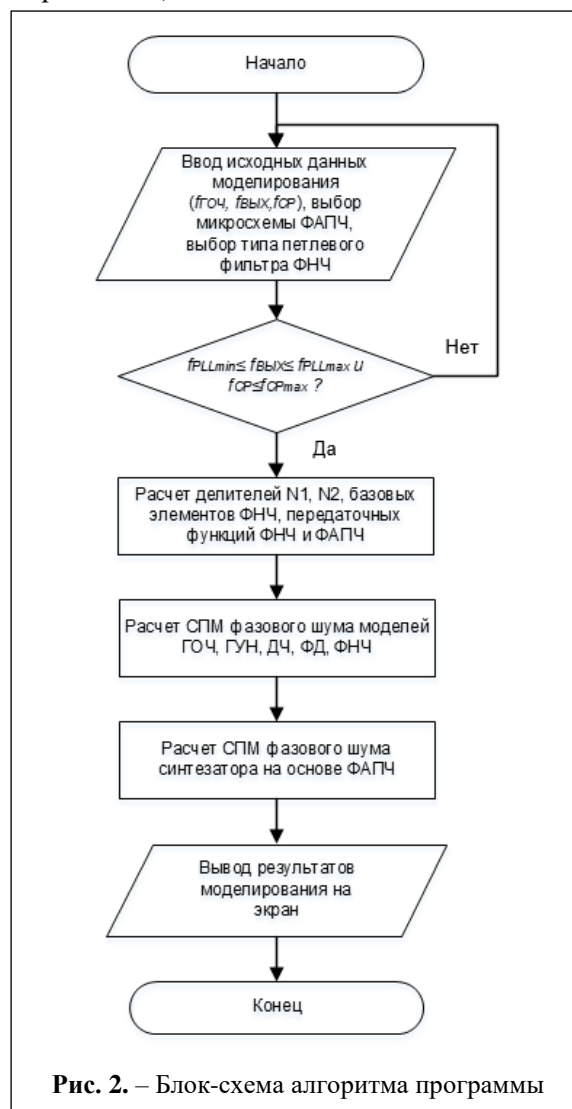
Начало

Ввод исходных данных моделирования ($f_{ГОЧ}$, $f_{ВЫХ}$,$f_{СР}$), выбор микросхемы ФАПЧ, выбор типа петлевого фильтра ФНЧ

$f_{PLLmin} \leq f_{ВЫХ} \leq f_{PLLmax}$ и $f_{СР} \leq f_{CPmax}$ ?

Нет

Да

Расчет делителей N1, N2, базовых элементов ФНЧ, передаточных функций ФНЧ и ФАПЧ

Расчет СПМ фазового шума моделей ГОЧ, ГУН, ДЧ, ФД, ФНЧ

Расчет СПМ фазового шума синтезатора на основе ФАПЧ

Вывод результатов моделирования на экран

Конец

**Рис. 2.** – Блок-схема алгоритма программы